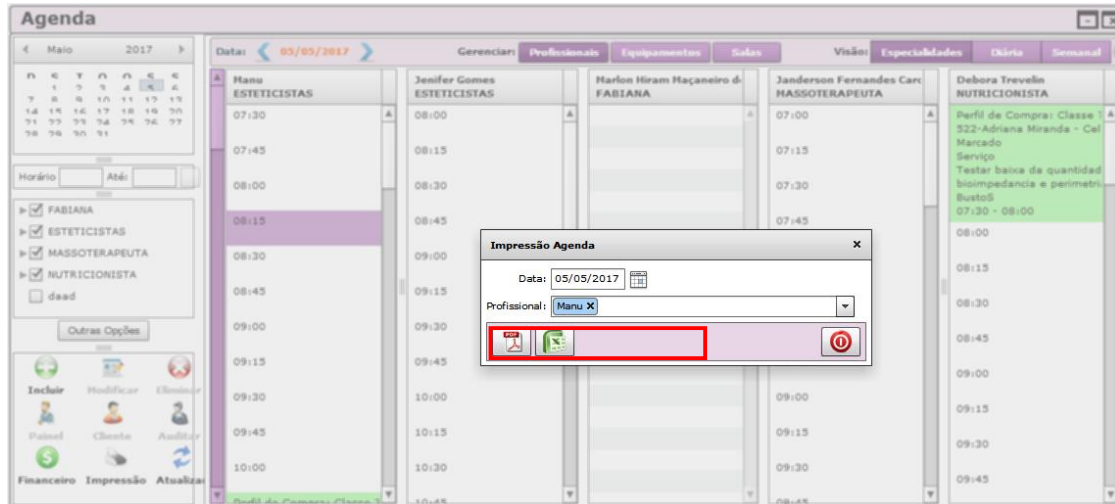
Agenda

Maio 2017

Horário Até:

FABIANA
ESTETICISTAS
MASSOTERAPEUTA
NUTRICIONISTA
daad

Outras Opções

Incluir Modificar Eliminar
Painel Cliente Auditar
Financeiro Impressão Atualizar

Data: 05/05/2017 Gerenciar: Profissionais Equipamentos Salas Visão: Especialidades Diária Semanal

Manu
ESTETICISTAS
07:30
07:45
08:00
08:15
08:30
08:45
09:00
09:15
09:30
09:45
10:00
Perfil de Compra: Classe

Jenifer Gomes
ESTETICISTAS
08:00
08:15
08:30
08:45
09:00
09:15
09:30
09:45
10:00
10:15
10:30
10:45

Marlon Hiram Maçaneiro d
FABIANA

Janderson Fernandes Carc
MASSOTERAPEUTA
07:00
07:15
07:30
07:45
09:00
09:15
09:30
09:45

Debora Trevelin
NUTRICIONISTA
Perfil de Compra: Classe 1
522-Adriana Miranda - Cel
Marcado
Serviço
Testar baixa da quantidad
bioimpedancia e perimetri
Busto5
07:30 - 08:00
08:00
08:15
08:30
08:45
09:00
09:15
09:30
09:45

Impressão Agenda
Data: 05/05/2017
Profissional: Manu